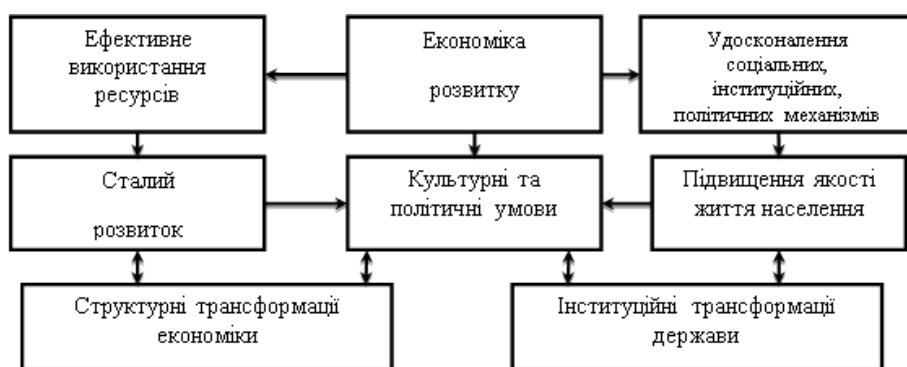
Ефективне використання ресурсів

Економіка розвитку

Удосконалення соціальних, інституційних, політичних механізмів

Сталий розвиток

Культурні та політичні умови

Підвищення якості життя населення

Структурні трансформації економіки

Інституційні трансформації держави